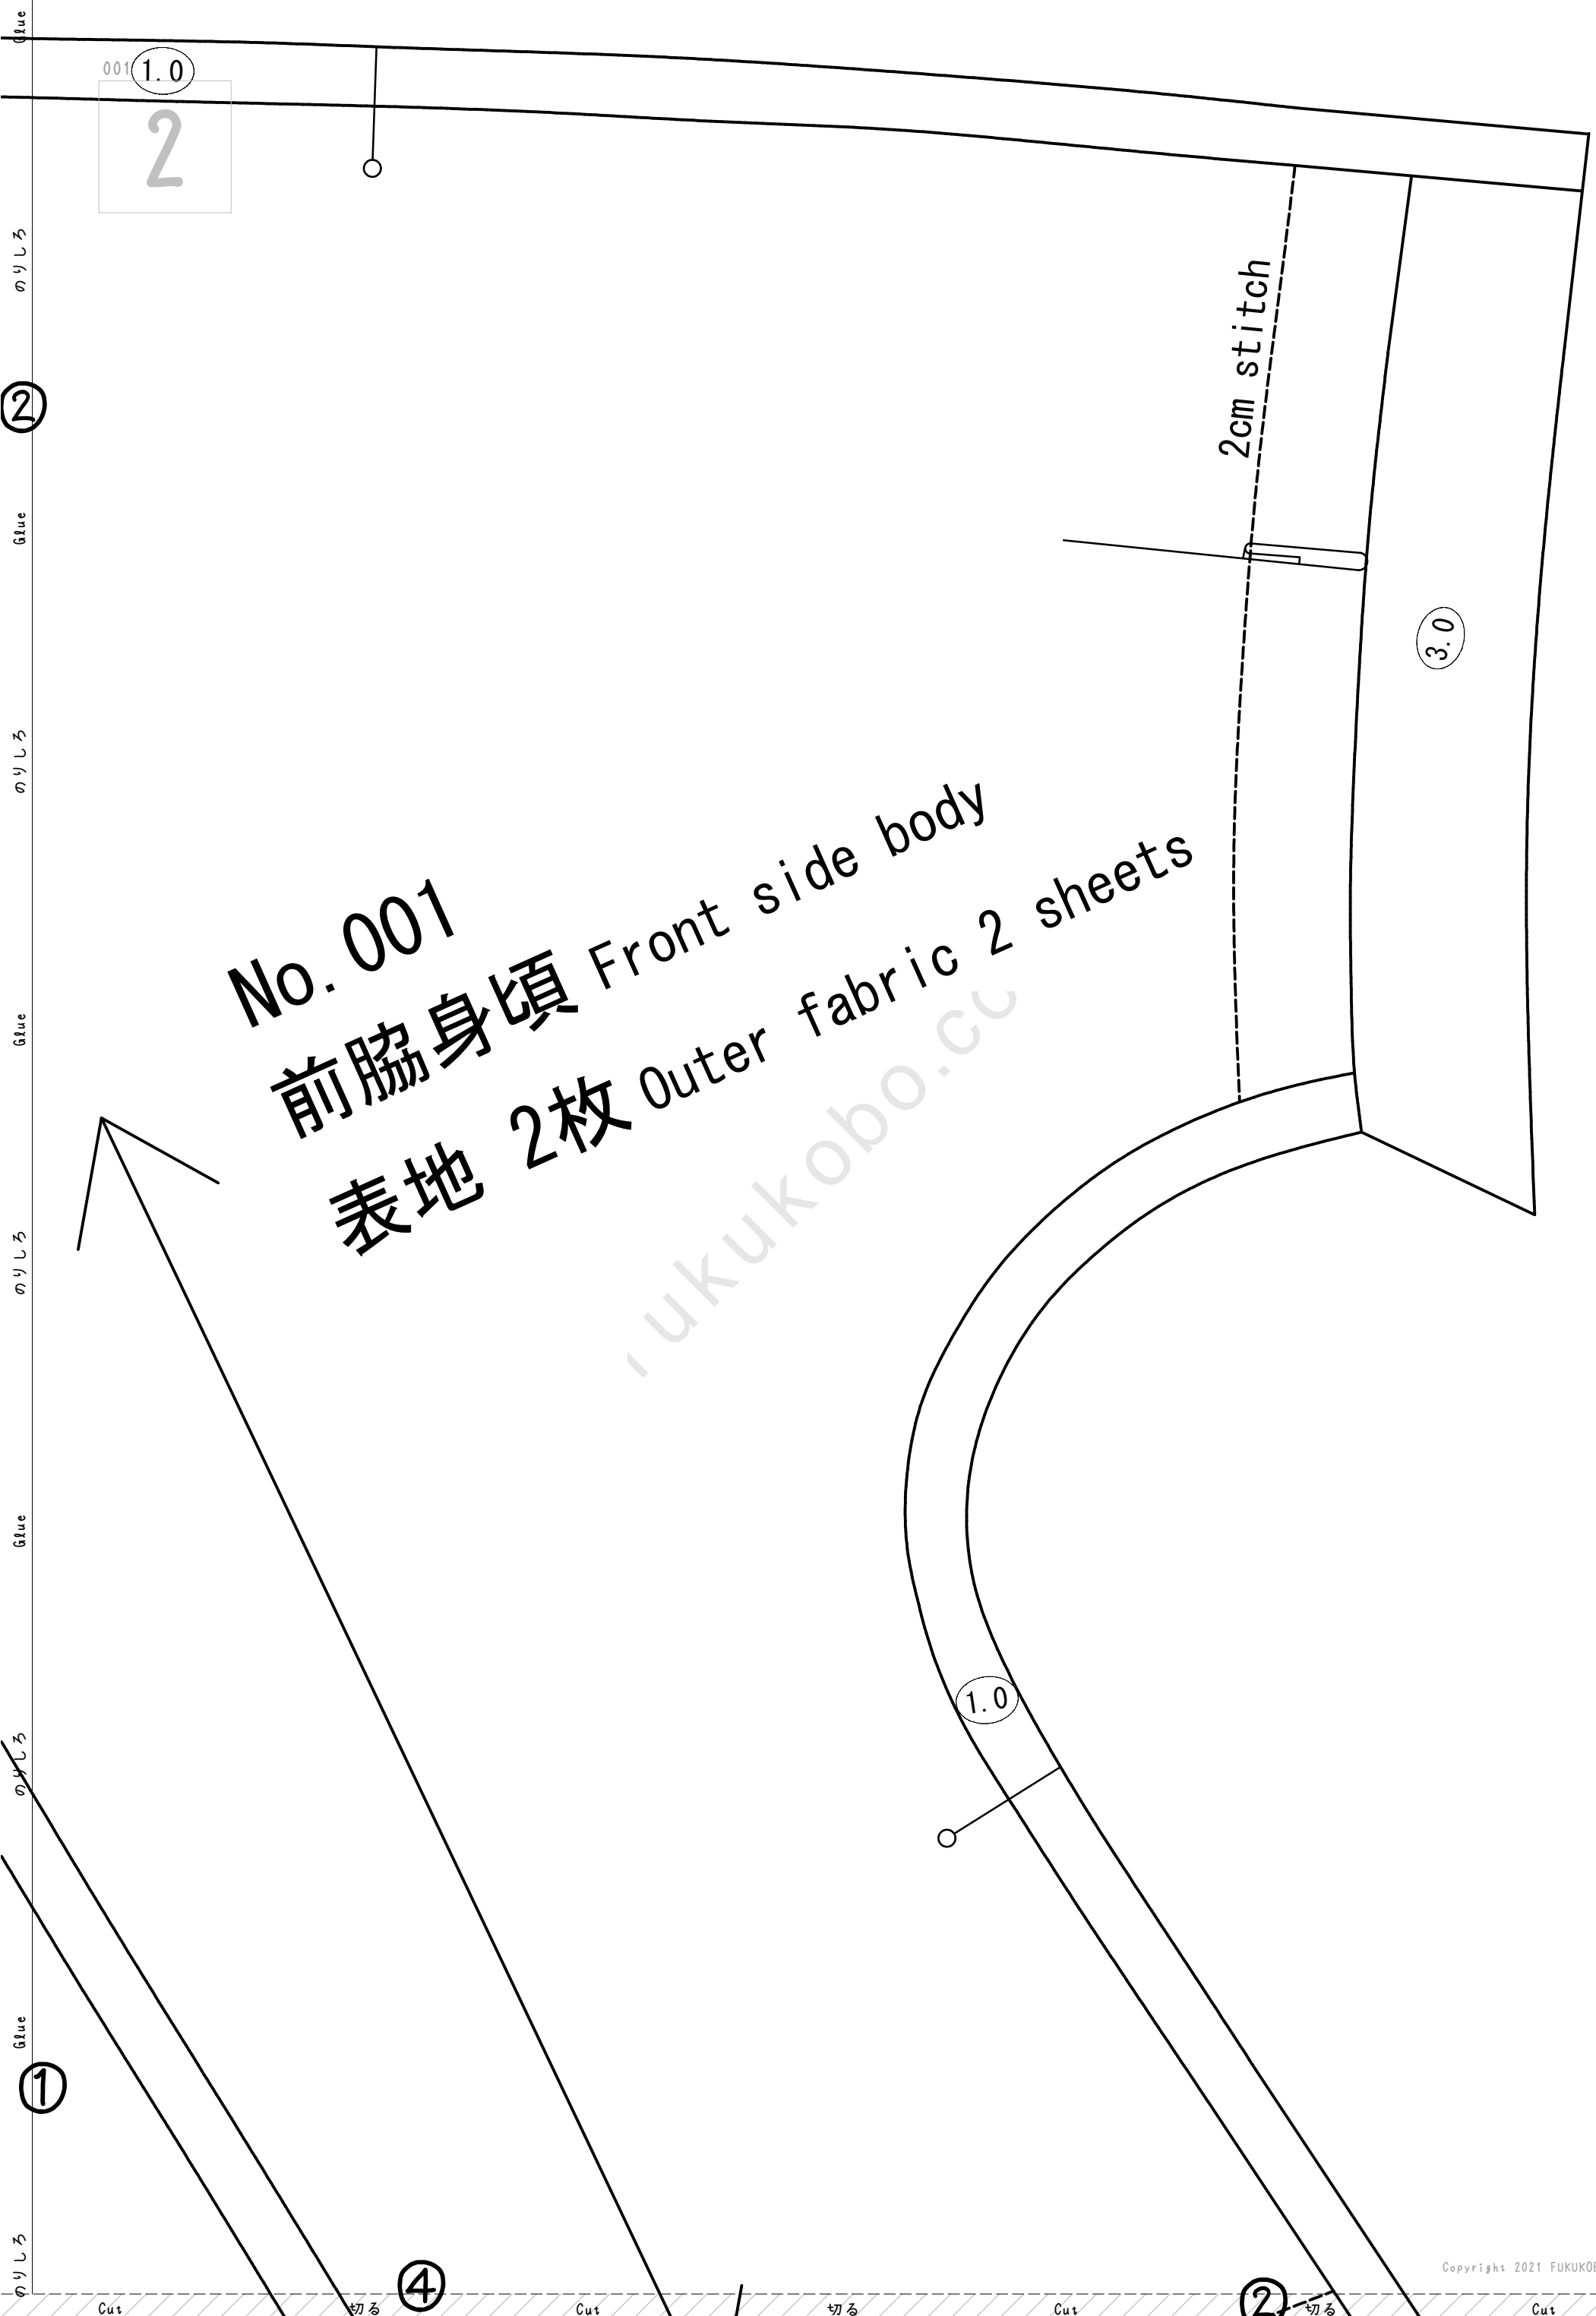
Glue
001 1.0
2
のりしろ
②
Glue
のりしろ
Glue
のりしろ
Glue
のりしろ
Glue
①
のりしろ

2cm stitch

3.0

No.001
前脇身頃 Front side body
表地 2枚 Outer fabric 2 sheets

ukukobo.cc

1.0

Copyright 2021 FUKUKO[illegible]

Cut 切る ④ Cut 切る Cut ② 切る Cut